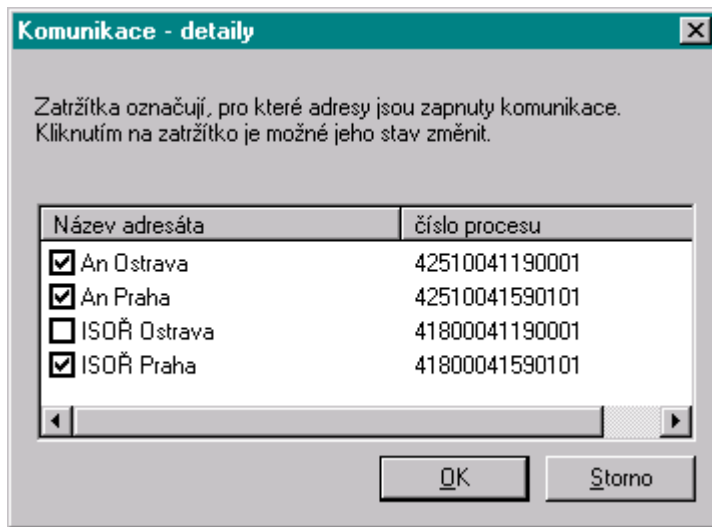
Komunikace - detaily

Zatržítka označují, pro které adresy jsou zapnuty komunikace. Kliknutím na zatržítko je možné jeho stav změnit.

| Název adresáta | číslo procesu |
|---|---|
| ☑ An Ostrava | 42510041190001 |
| ☑ An Praha | 42510041590101 |
| ☐ ISOŘ Ostrava | 41800041190001 |
| ☑ ISOŘ Praha | 41800041590101 |

OK

Storno